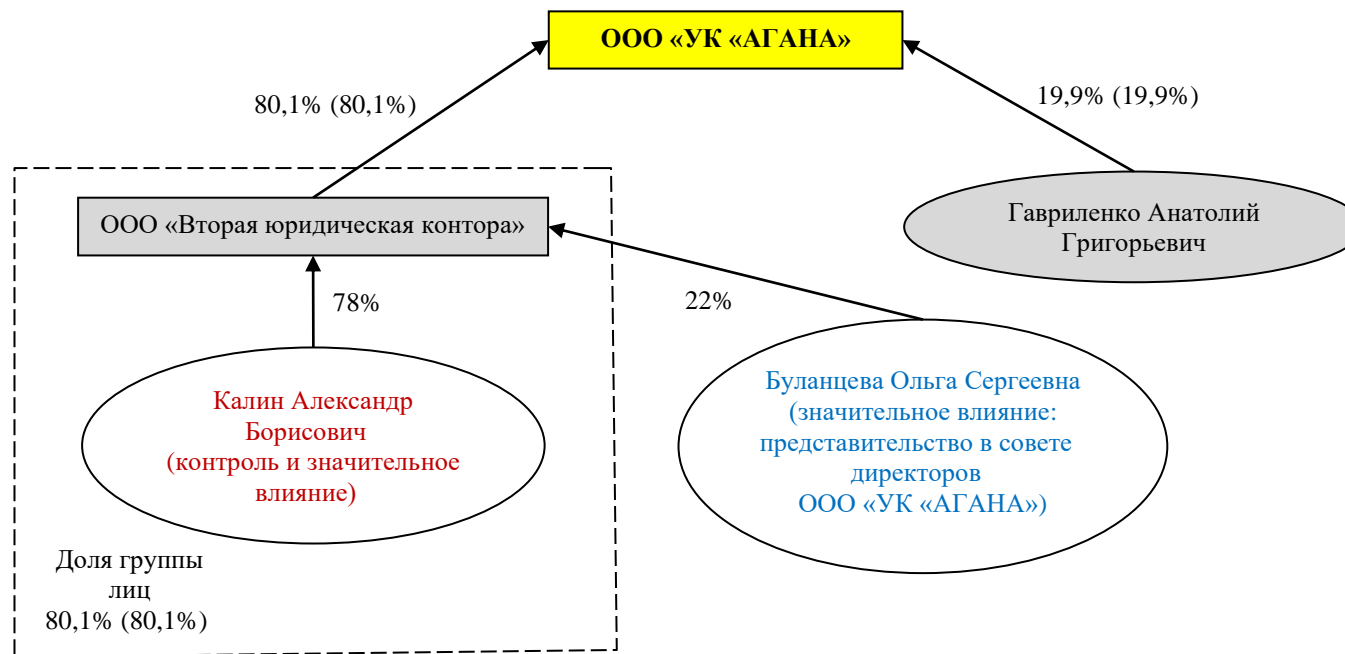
ООО «УК «АГАНА»

80,1% (80,1%)

19,9% (19,9%)

ООО «Вторая юридическая контора»

Гавриленко Анатолий Григорьевич

78%

22%

Калин Александр Борисович (контроль и значительное влияние)

Буланцева Ольга Сергеевна (значительное влияние: представительство в совете директоров ООО «УК «АГАНА»)

Доля группы лиц 80,1% (80,1%)